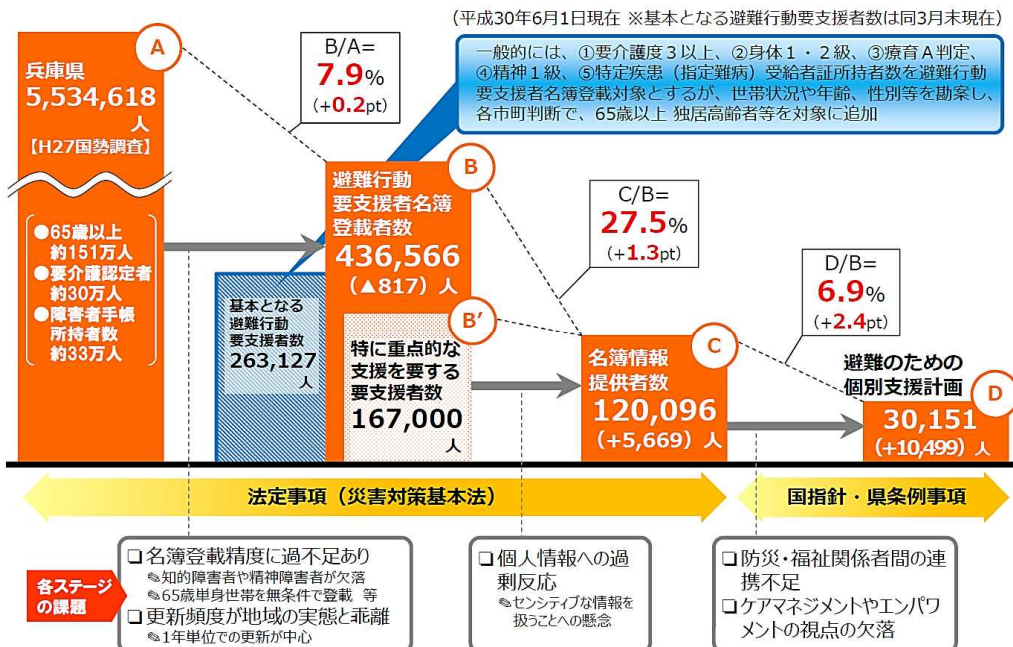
（平成30年6月1日現在 ※基本となる避難行動要支援者数は同3月末現在）

A

兵庫県
5,534,618人
【H27国勢調査】

●65歳以上 約151万人
●要介護認定者 約30万人
●障害者手帳所持者数 約33万人

B/A=
7.9%
（+0.2pt）

一般的には、①要介護度３以上、②身体１・２級、③療育Ａ判定、④精神１級、⑤特定疾患（指定難病）受給者証所持者数を避難行動要支援者名簿登載対象とするが、世帯状況や年齢、性別等を勘案し、各市町判断で、65歳以上 独居高齢者等を対象に追加

B

避難行動要支援者名簿登載者数
436,566
（▲817）人

基本となる避難行動要支援者数
263,127人

B′

特に重点的な支援を要する要支援者数
167,000人

C/B=
27.5%
（+1.3pt）

C

名簿情報提供者数
120,096
（+5,669）人

D/B=
6.9%
（+2.4pt）

避難のための個別支援計画

D

30,151
（+10,499）人

法定事項（災害対策基本法）

国指針・県条例事項

各ステージの課題

❑名簿登載精度に過不足あり
✎知的障害者や精神障害者が欠落
✎65歳単身世帯を無条件で登載 等
❑更新頻度が地域の実態と乖離
✎1年単位での更新が中心

❑個人情報への過剰反応
✎センシティブな情報を扱うことへの懸念

❑防災・福祉関係者間の連携不足
❑ケアマネジメントやエンパワメントの視点の欠落